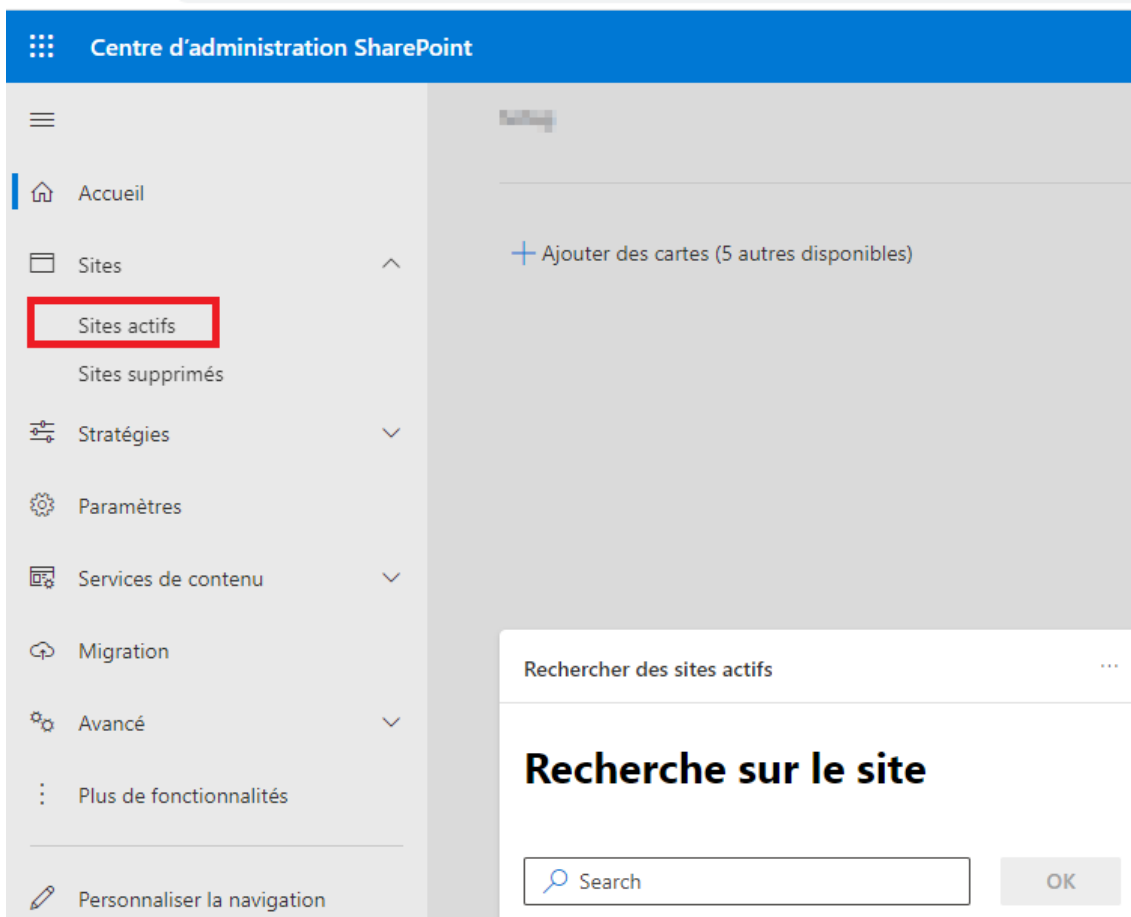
Centre d'administration SharePoint

Accueil

Sites

Sites actifs

Sites supprimés

Stratégies

Paramètres

Services de contenu

Migration

Avancé

Plus de fonctionnalités

Personnaliser la navigation

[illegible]

Ajouter des cartes (5 autres disponibles)

Rechercher des sites actifs

...

Recherche sur le site

Search

OK